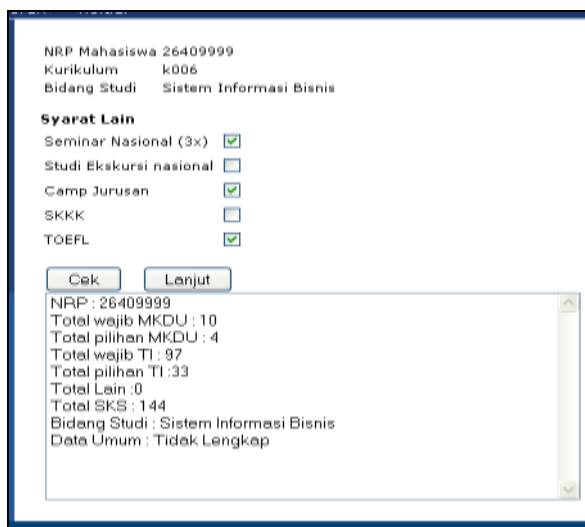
NRP Mahasiswa 26409999
Kurikulum k006
Bidang Studi Sistem Informasi Bisnis

Syarat Lain

Seminar Nasional (3x)

Studi Ekskursi nasional

Camp Jurusan

SKKK

TOEFL

Cek Lanjut

NRP : 26409999
Total wajib MKDU : 10
Total pilihan MKDU : 4
Total wajib TI : 97
Total pilihan TI :33
Total Lain :0
Total SKS : 144
Bidang Studi : Sistem Informasi Bisnis
Data Umum : Tidak Lengkap